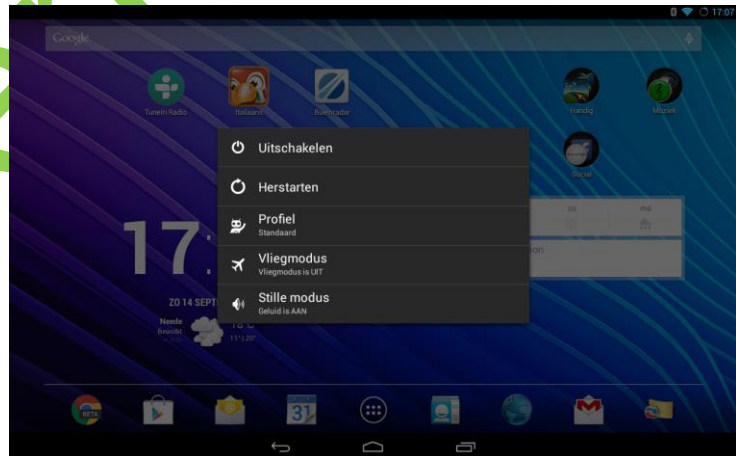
17:07

Google

TuneIn Radio

Italiaans

Buienradar

Handig

Muziek

Social

Uitschakelen

Herstarten

Profiel
Standaard

Vliegmodus
Vliegmodus is UIT

Stille modus
Geluid is AAN

17:

ZO 14 SEPT

18°C

31